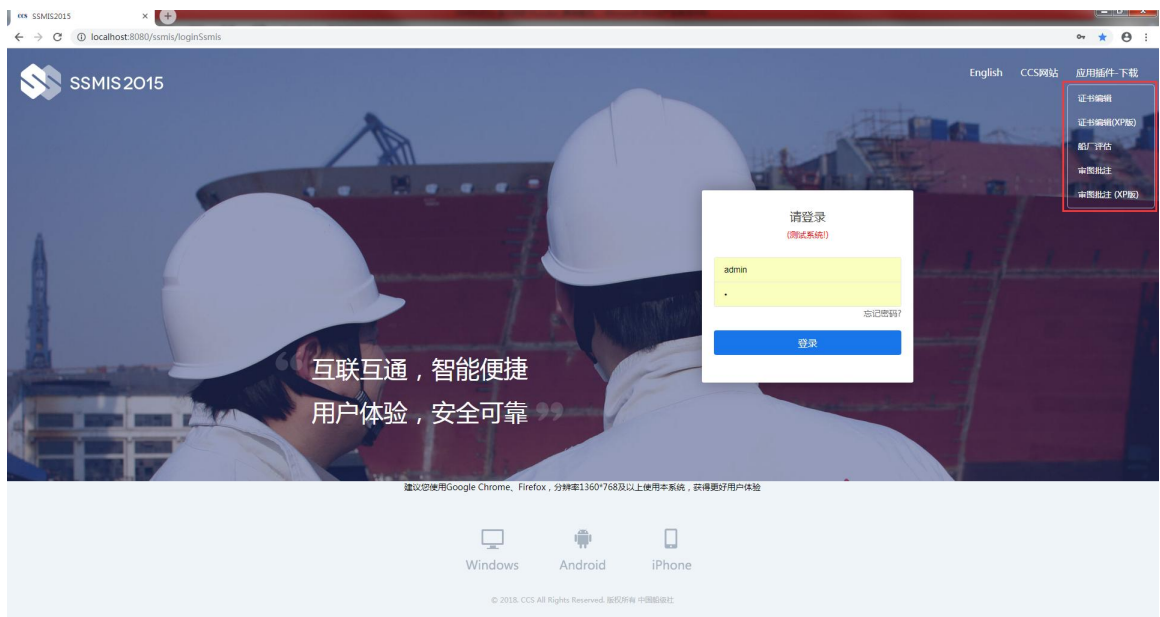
ccs SSMIS2015 ×
localhost:8080/ssmis/loginSsmis

SSMIS2015

English CCS网站 应用插件-下载

证书编辑
证书编辑(XP版)
船厂评估
审图批注
审图批注 (XP版)

请登录
(测试系统!)

admin
•
忘记密码?
登录

互联互通，智能便捷
用户体验，安全可靠

建议您使用Google Chrome、Firefox，分辨率1360*768及以上使用本系统，获得更好用户体验

Windows Android iPhone

© 2018. CCS All Rights Reserved. 版权所有 中国船级社